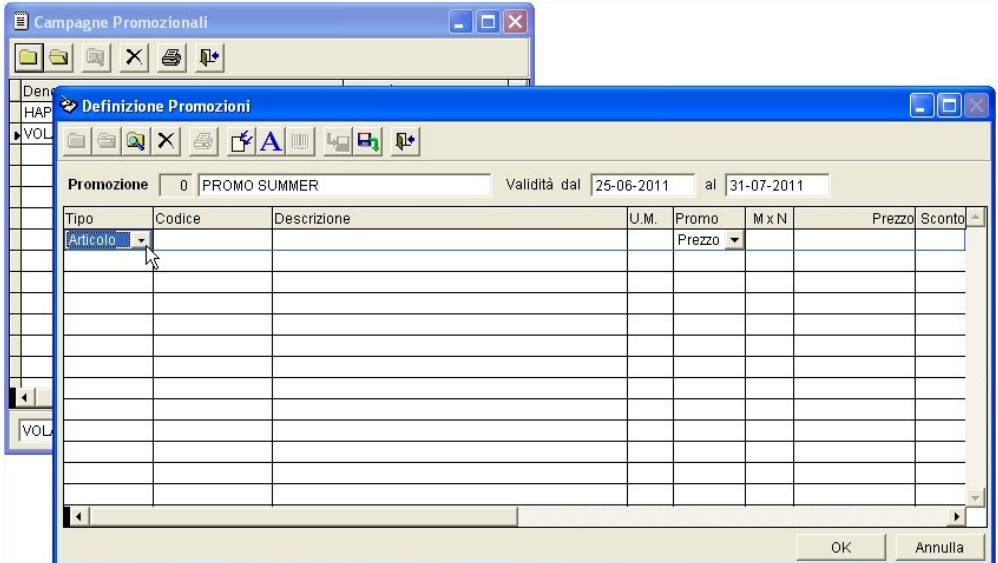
Campagne Promozionali

Deno
HAP
VOL

VOL

Definizione Promozioni

Promozione 0 PROMO SUMMER Validità dal 25-06-2011 al 31-07-2011

| Tipo | Codice | Descrizione | U.M. | Promo | M x N | Prezzo | Sconto |
|---|---|---|---|---|---|---|---|
| Articolo | | | | Prezzo | | | |

OK Annulla